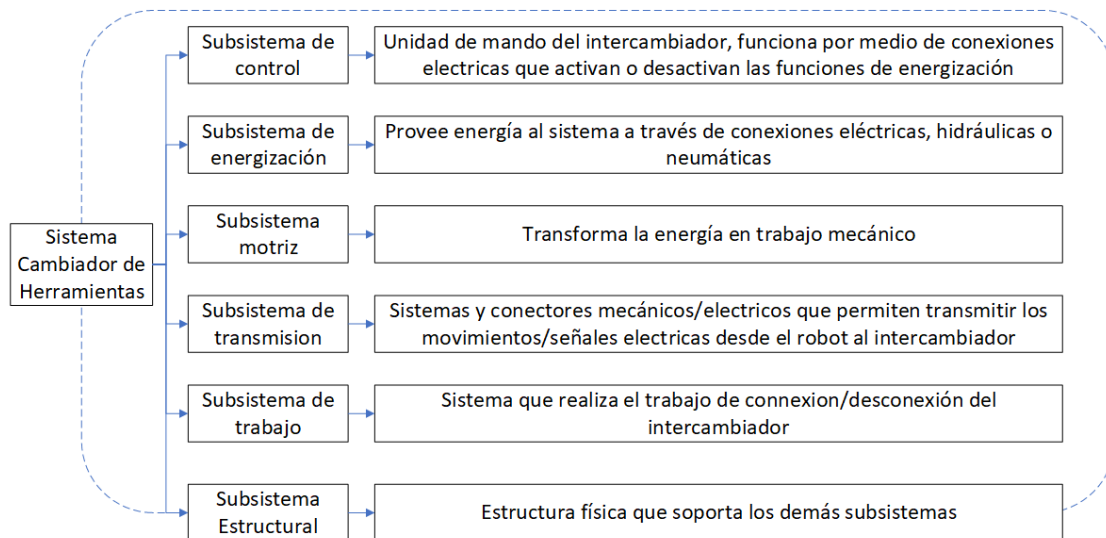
Sistema Cambiador de Herramientas

Subsistema de control

Unidad de mando del intercambiador, funciona por medio de conexiones electricas que activan o desactivan las funciones de energización

Subsistema de energización

Provee energía al sistema a través de conexiones eléctricas, hidráulicas o neumáticas

Subsistema motriz

Transforma la energía en trabajo mecánico

Subsistema de transmision

Sistemas y conectores mecánicos/electricos que permiten transmitir los movimientos/señales electricas desde el robot al intercambiador

Subsistema de trabajo

Sistema que realiza el trabajo de connexion/desconexión del intercambiador

Subsistema Estructural

Estructura física que soporta los demás subsistemas